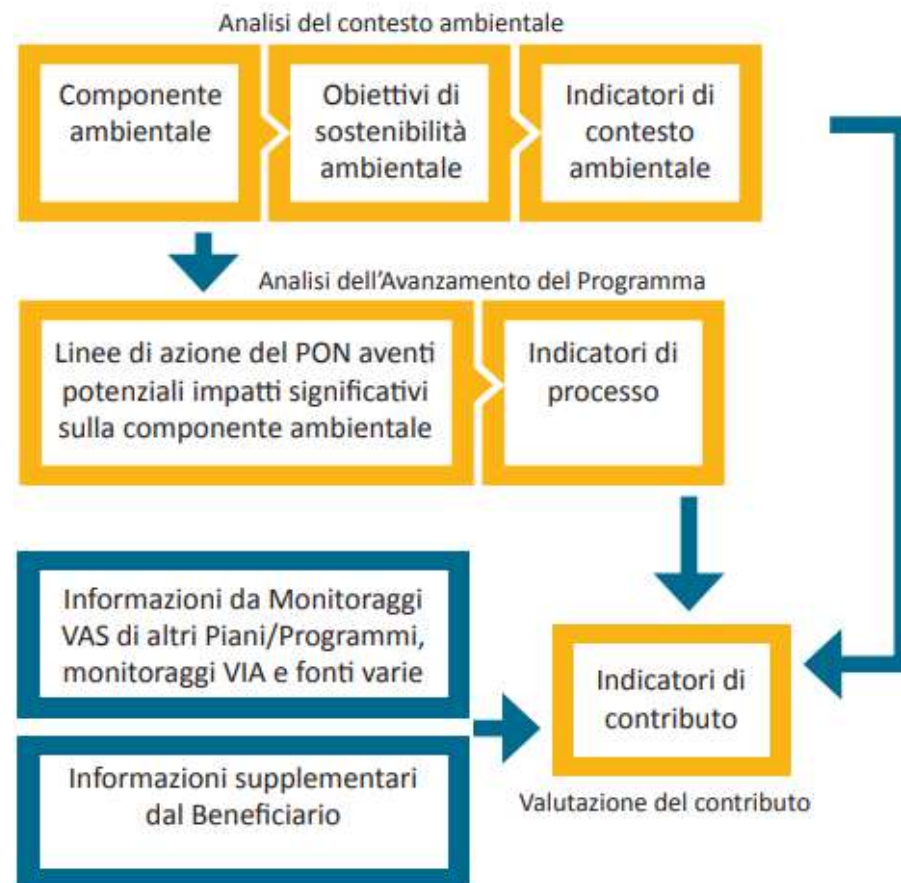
Analisi del contesto ambientale

Componente ambientale

Obiettivi di sostenibilità ambientale

Indicatori di contesto ambientale

Analisi dell'Avanzamento del Programma

Linee di azione del PON aventi potenziali impatti significativi sulla componente ambientale

Indicatori di processo

Informazioni da Monitoraggi VAS di altri Piani/Programmi, monitoraggi VIA e fonti varie

Indicatori di contributo

Informazioni supplementari dal Beneficiario

Valutazione del contributo